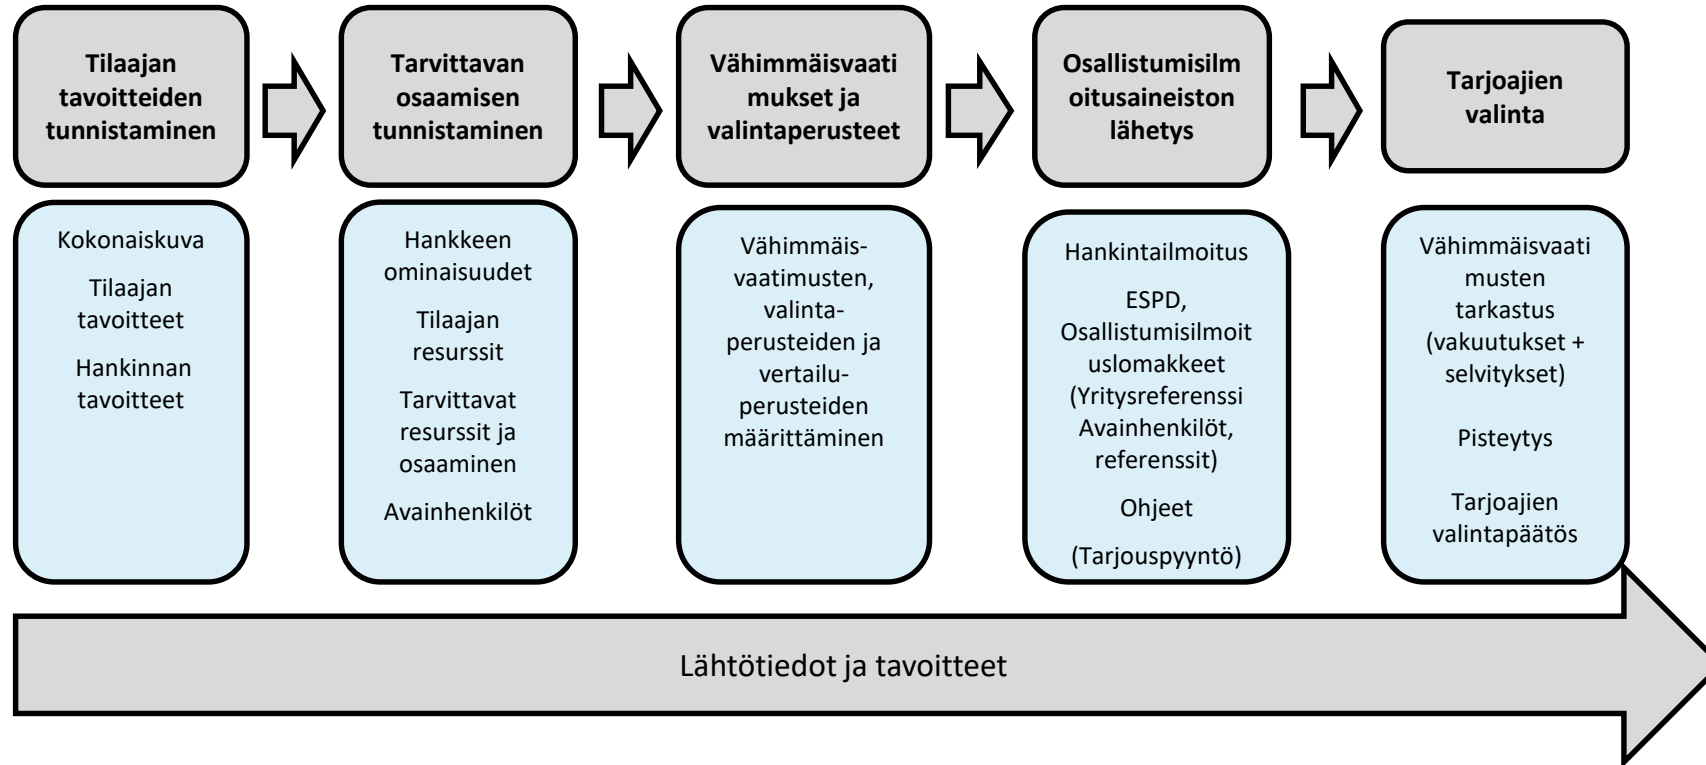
Tilaajan tavoitteiden tunnistaminen

Kokonaiskuva

Tilaajan tavoitteet

Hankinnan tavoitteet

Tarvittavan osaamisen tunnistaminen

Hankkeen ominaisuudet

Tilaajan resurssit

Tarvittavat resurssit ja osaaminen

Avainhenkilöt

Vähimmäisvaatimukset ja valintaperusteet

Vähimmäisvaatimusten, valintaperusteiden ja vertailuperusteiden määrittäminen

Osallistumisilmoitusaineiston lähetys

Hankintailmoitus

ESPD, Osallistumisilmoituslomakkeet (Yritysreferenssi Avainhenkilöt, referenssit)

Ohjeet

(Tarjouspyyntö)

Tarjoajien valinta

Vähimmäisvaatimusten tarkastus (vakuutukset + selvitykset)

Pisteytys

Tarjoajien valintapäätös

Lähtötiedot ja tavoitteet